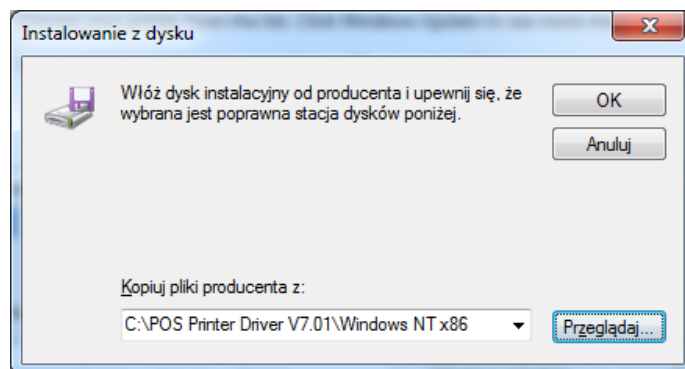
Instalowanie z dysku

Włóż dysk instalacyjny od producenta i upewnij się, że wybrana jest poprawna stacja dysków poniżej.

OK

Anuluj

Kopiuj pliki producenta z:

C:\POS Printer Driver V7.01\Windows NT x86

Przeglądaj...